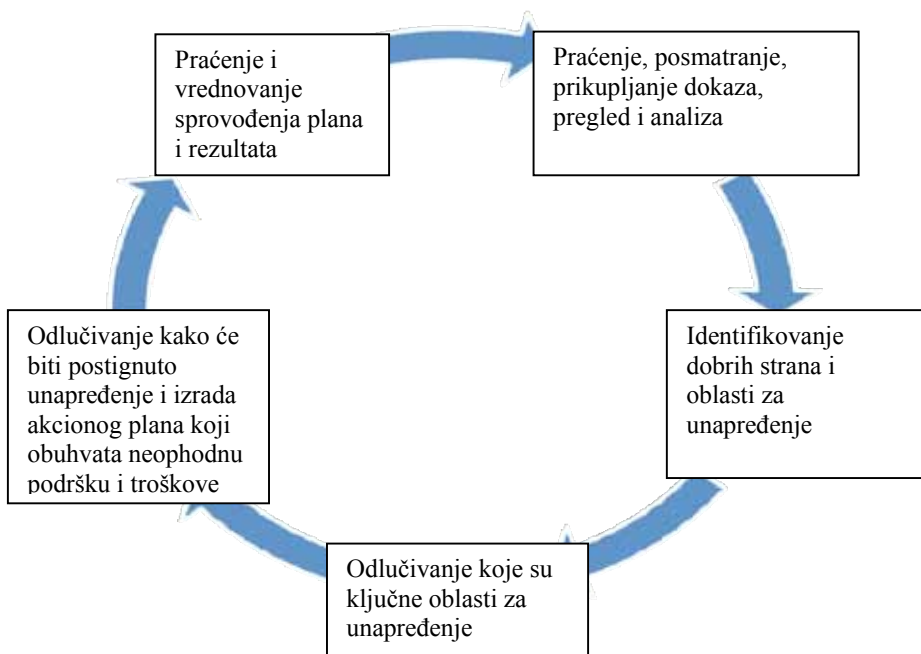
Praćenje i vrednovanje sprovođenja plana i rezultata

Praćenje, posmatranje, prikupljanje dokaza, pregled i analiza

Identifikovanje dobrih strana i oblasti za unapređenje

Odlučivanje koje su ključne oblasti za unapređenje

Odlučivanje kako će biti postignuto unapređenje i izrada akcionog plana koji obuhvata neophodnu podršku i troškove